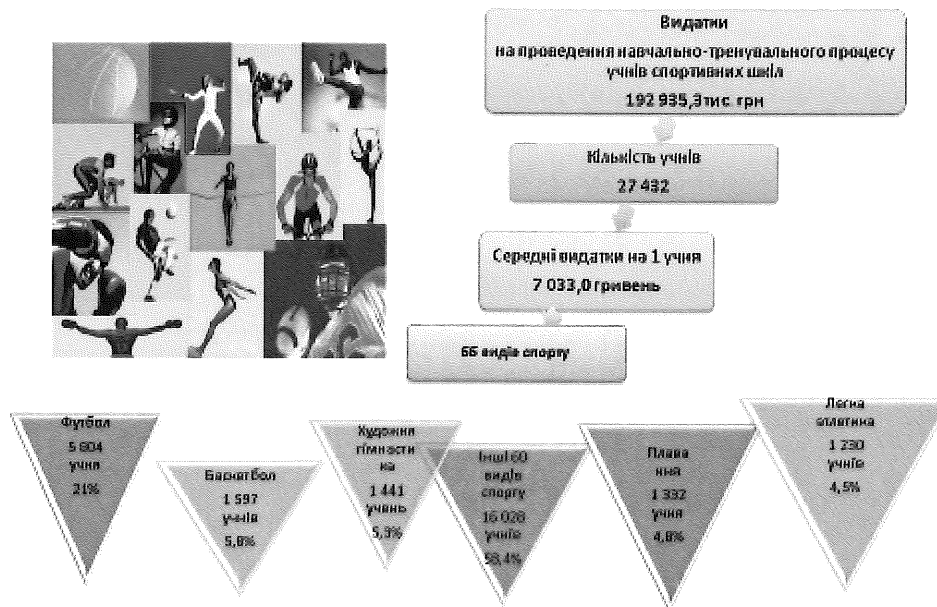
Видатки
на проведення навчально-тренувального процесу учнів спортивних шкіл
192 935,3тис грн

Кількість учнів
27 432

Середні видатки на 1 учня
7 033,0 гривень

66 видів спорту

Футбол
5 604
учня
21%

Баскетбол
1 597
учнів
5,8%

Художня гімнастика
1 441
учень
5,3%

Інші 60 видів спорту
16 028
учнів
58,4%

Плавання
1 332
учня
4,8%

Легка атлетика
1 230
учнів
4,5%